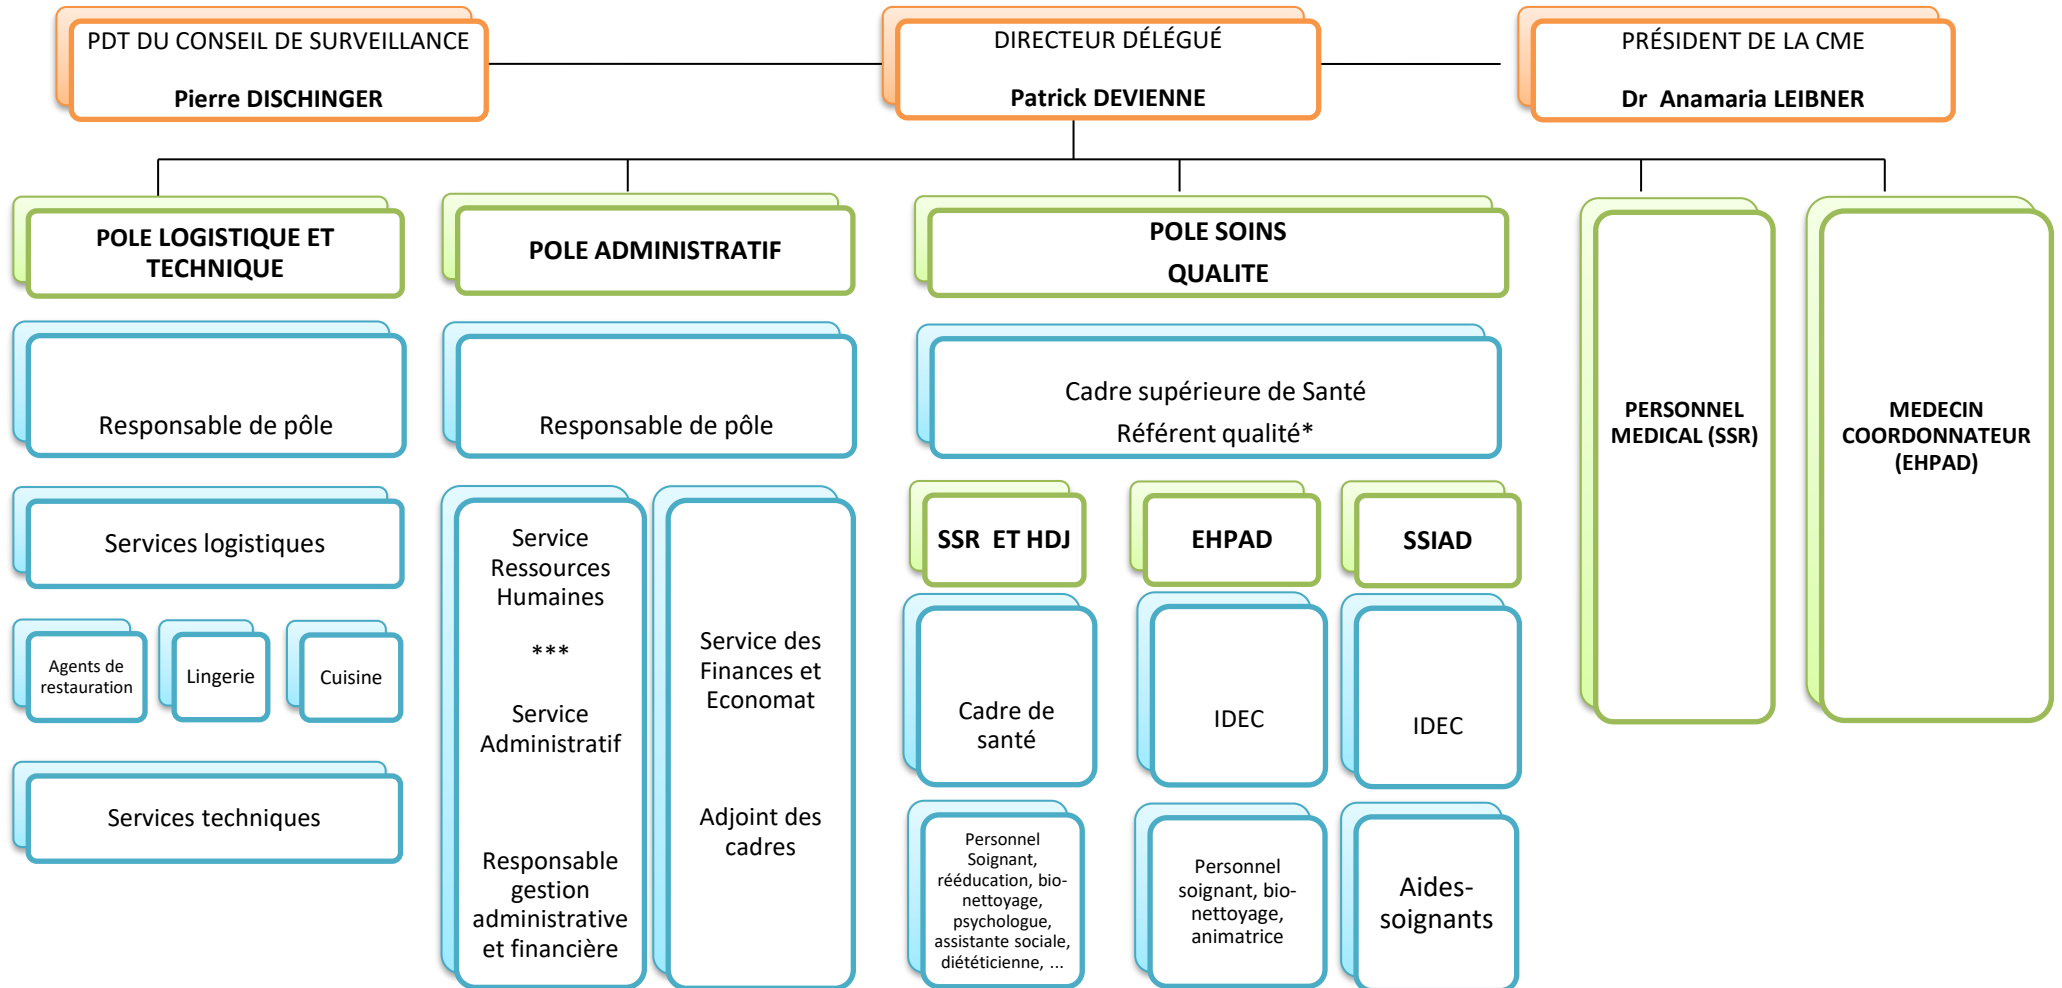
PDT DU CONSEIL DE SURVEILLANCE

Pierre DISCHINGER

DIRECTEUR DÉLÉGUÉ

Patrick DEVIENNE

PRÉSIDENT DE LA CME

Dr Anamaria LEIBNER

POLE LOGISTIQUE ET TECHNIQUE

Responsable de pôle

Services logistiques

Agents de restauration

Lingerie

Cuisine

Services techniques

POLE ADMINISTRATIF

Responsable de pôle

Service Ressources Humaines

***

Service Administratif

Responsable gestion administrative et financière

Service des Finances et Economat

Adjoint des cadres

POLE SOINS

QUALITE

Cadre supérieure de Santé

Référent qualité*

SSR ET HDJ

Cadre de santé

Personnel Soignant, rééducation, bio-nettoyage, psychologue, assistante sociale, diététicienne, ...

EHPAD

IDEC

Personnel soignant, bio-nettoyage, animatrice

SSIAD

IDEC

Aides-soignants

PERSONNEL MEDICAL (SSR)

MEDECIN COORDONNATEUR (EHPAD)